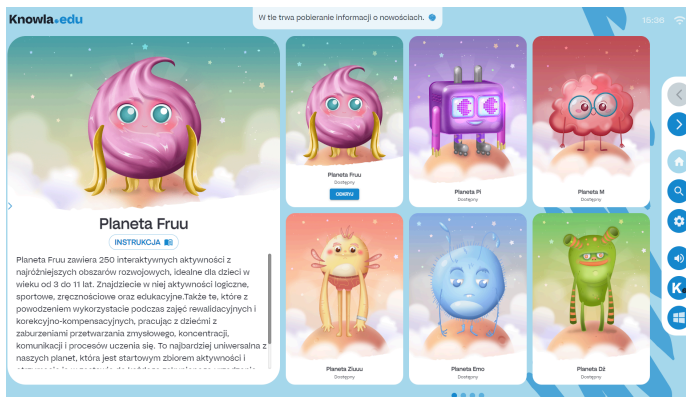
Knowla.edu

W tle trwa pobieranie informacji o nowościach.

15:36

Planeta Fruu

INSTRUKCJA

Planeta Fruu zawiera 250 interaktywnych aktywności z najróżniejszych obszarów rozwojowych, idealne dla dzieci w wieku od 3 do 11 lat. Znajdziecie w niej aktywności logiczne, sportowe, zręcznościowe oraz edukacyjne.Także te, które z powodzeniem wykorzystacie podczas zajęć rewalidacyjnych i korekcyjno-kompensacyjnych, pracując z dziećmi z zaburzeniami przetwarzania zmysłowego, koncentracji, komunikacji i procesów uczenia się. To najbardziej uniwersalna z naszych planet, która jest startowym zbiorem aktywności i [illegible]

Planeta Fruu
Dostępny
ODKRYJ

Planeta Pi
Dostępny

Planeta M
Dostępny

Planeta Ziuuu
Dostępny

Planeta Emo
Dostępny

Planeta Dż
Dostępny